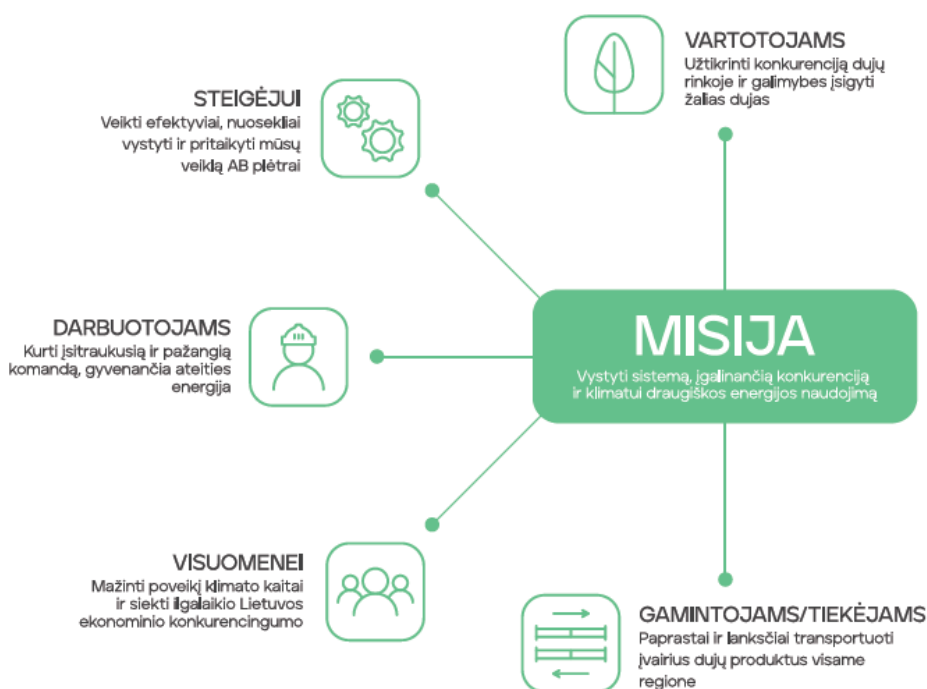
VARTOTOJAMS
Užtikrinti konkurenciją dujų rinkoje ir galimybes įsigyti žalias dujas

STEIGĖJUI
Veikti efektyviai, nuosekliai vystyti ir pritaikyti mūsų veiklą AB plėtrai

DARBUOTOJAMS
Kurti įsitraukusią ir pažangią komandą, gyvenančia ateities energija

MISIJA
Vystyti sistemą, įgalinančią konkurenciją ir klimatui draugiškos energijos naudojimą

VISUOMENEI
Mažinti poveikį klimato kaitai ir siekti ilgalaikio Lietuvos ekonominio konkurencingumo

GAMINTOJAMS/TIEKĖJAMS
Paprastai ir lanksčiai transportuoti įvairius dujų produktus visame regione